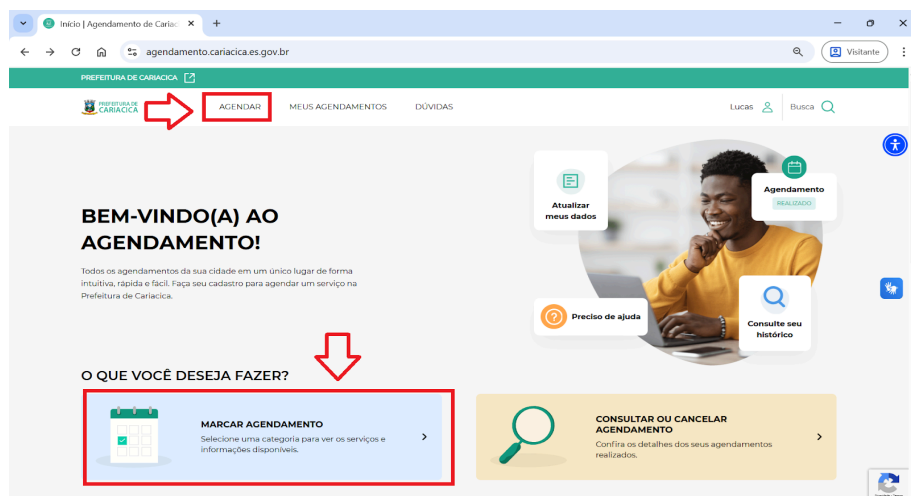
Início | Agendamento de Cariac ×
+

agendamento.cariacica.es.gov.br

Visitante

PREFEITURA DE CARIACICA

PREFEITURA DE CARIACICA

AGENDAR
MEUS AGENDAMENTOS
DÚVIDAS

Lucas
Busca

BEM-VINDO(A) AO AGENDAMENTO!

Todos os agendamentos da sua cidade em um único lugar de forma intuitiva, rápida e fácil. Faça seu cadastro para agendar um serviço na Prefeitura de Cariacica.

Atualizar meus dados

Agendamento
REALIZADO

Preciso de ajuda

Consulte seu histórico

O QUE VOCÊ DESEJA FAZER?

MARCAR AGENDAMENTO
Selecione uma categoria para ver os serviços e informações disponíveis.

CONSULTAR OU CANCELAR AGENDAMENTO
Confira os detalhes dos seus agendamentos realizados.